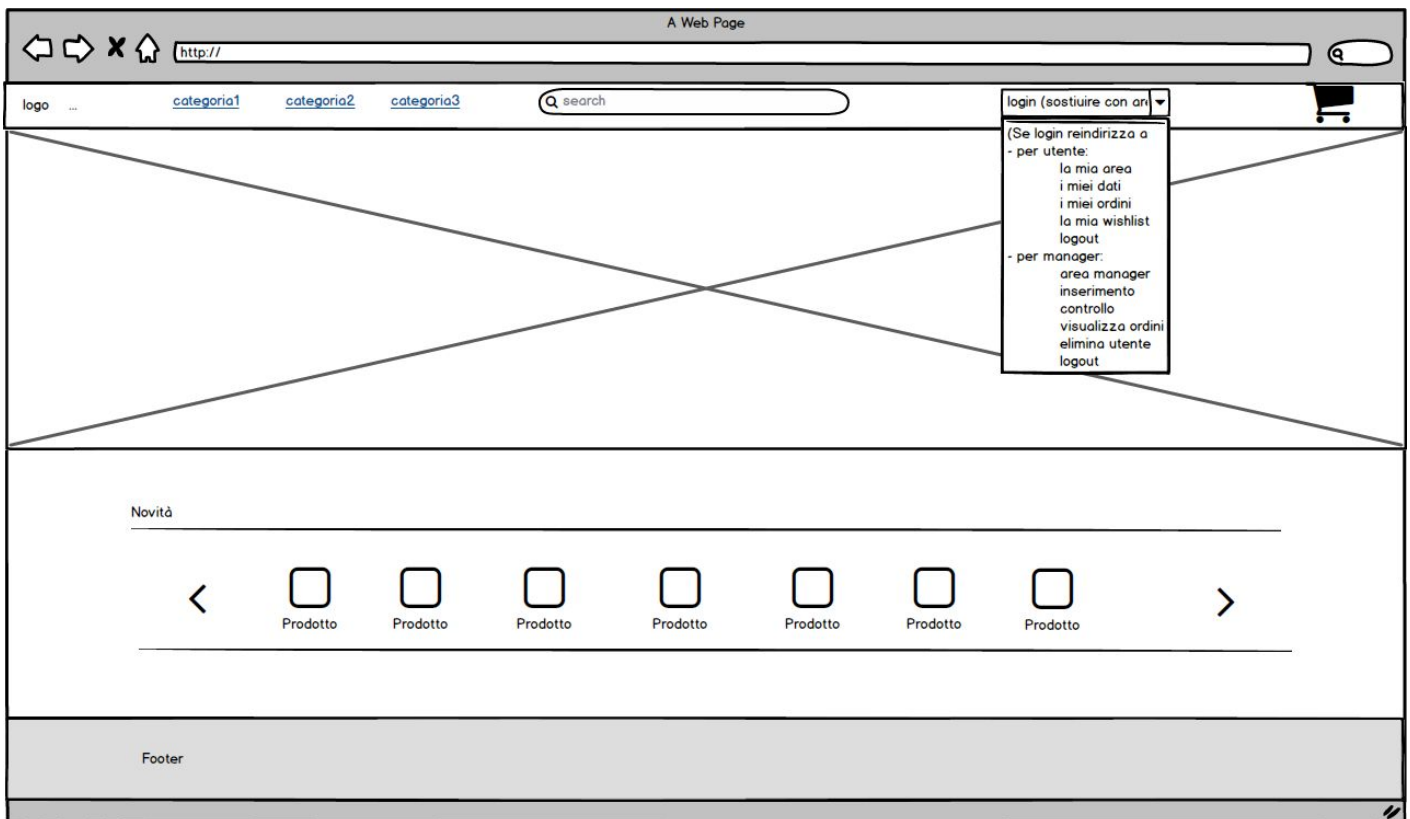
A Web Page

http://

logo ...

categoria1 categoria2 categoria3

search

login (sostiuire con ar

(Se login reindirizza a
- per utente:
la mia area
i miei dati
i miei ordini
la mia wishlist
logout
- per manager:
area manager
inserimento
controllo
visualizza ordini
elimina utente
logout

Novità

Prodotto Prodotto Prodotto Prodotto Prodotto Prodotto Prodotto

Footer